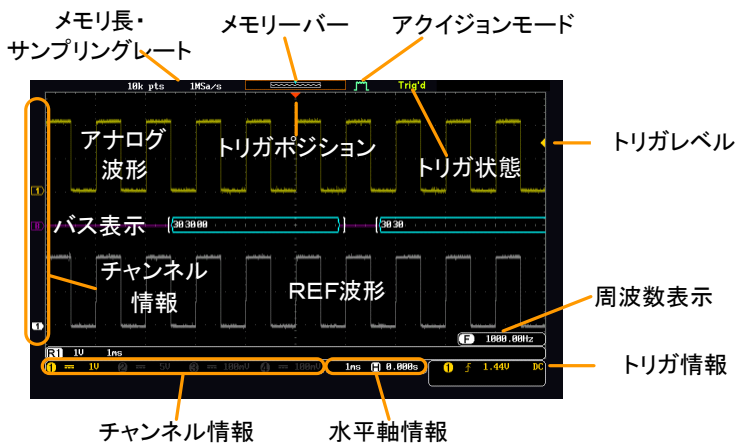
メモリ長・
サンプリングレート

メモリーバー

アクイジションモード

10k pts 1MSa/s

Trig'd

アナログ
波形

トリガポジション

トリガ状態

トリガレベル

1

B

バス表示

303000

3030

チャンネル
情報

REF波形

周波数表示

1

F 1000.00Hz

R1 1V 1ms

1 1V 2 5V 3 100mV 4 100mV

1ms H 0.000s

1 f 1.44V DC

トリガ情報

チャンネル情報

水平軸情報